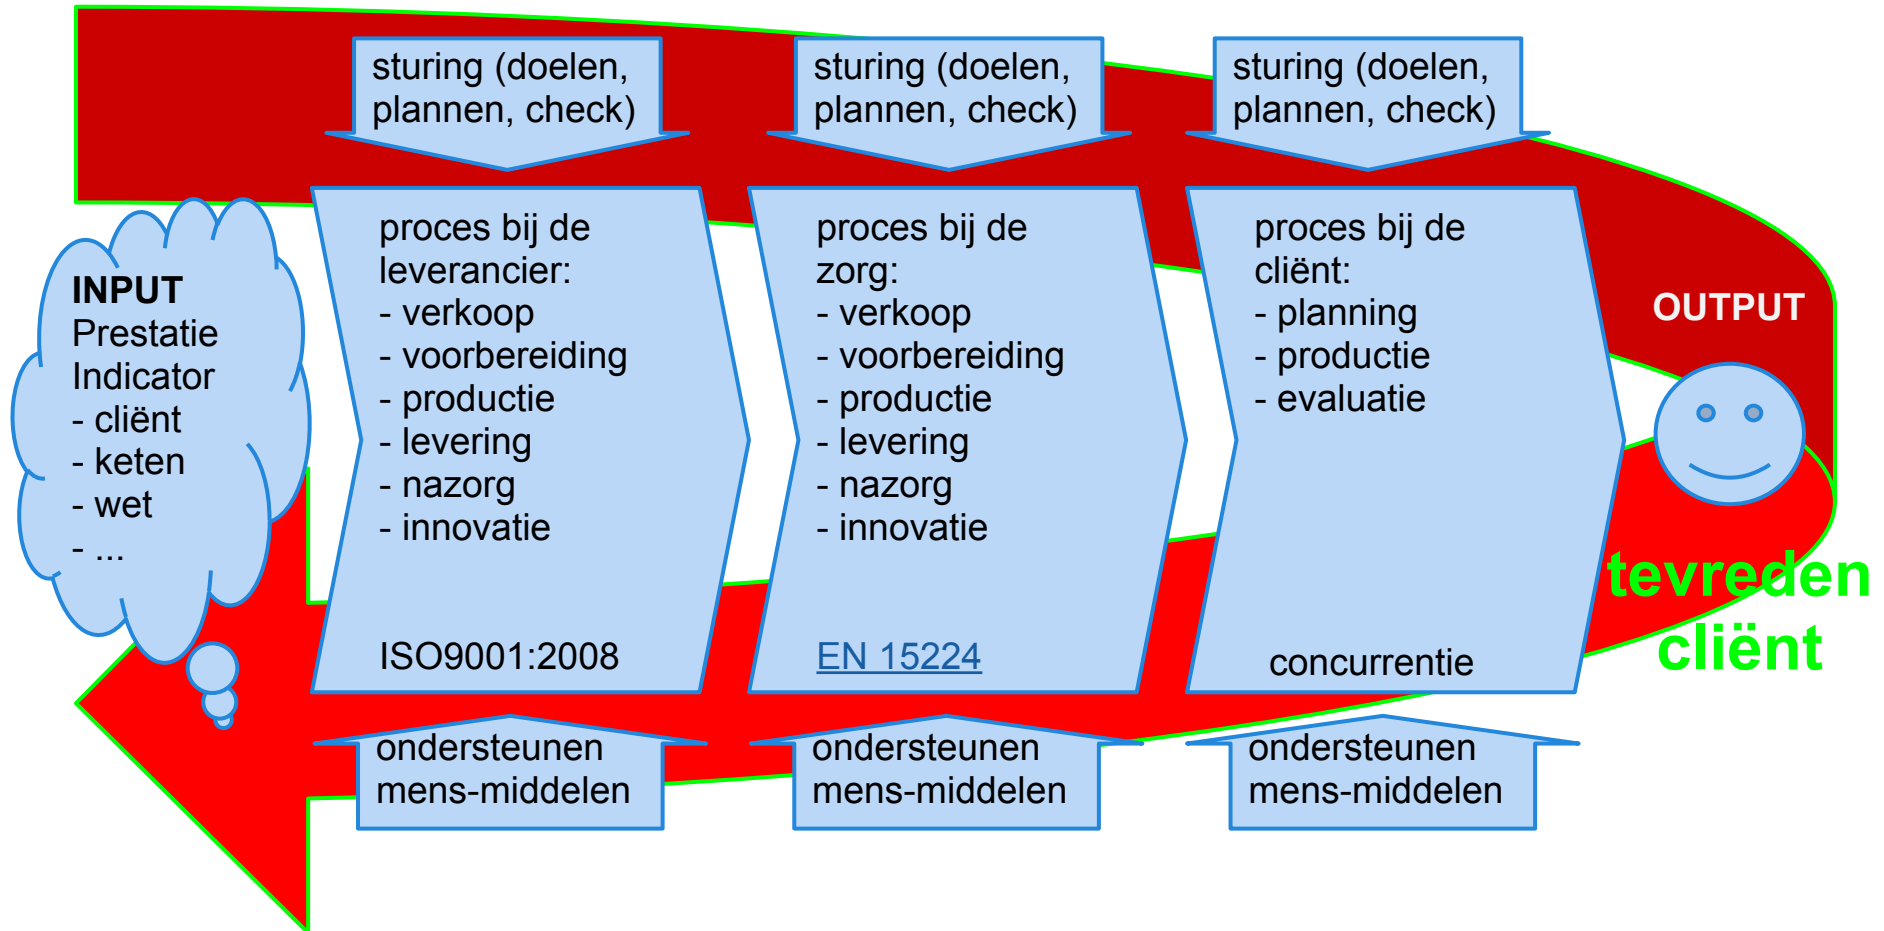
sturing (doelen, plannen, check)

sturing (doelen, plannen, check)

sturing (doelen, plannen, check)

INPUT
Prestatie Indicator
- cliënt
- keten
- wet
- ...

proces bij de leverancier:
- verkoop
- voorbereiding
- productie
- levering
- nazorg
- innovatie

ISO9001:2008

proces bij de zorg:
- verkoop
- voorbereiding
- productie
- levering
- nazorg
- innovatie

EN 15224

proces bij de cliënt:
- planning
- productie
- evaluatie

concurrentie

OUTPUT

tevreden cliënt

ondersteunen mens-middelen

ondersteunen mens-middelen

ondersteunen mens-middelen